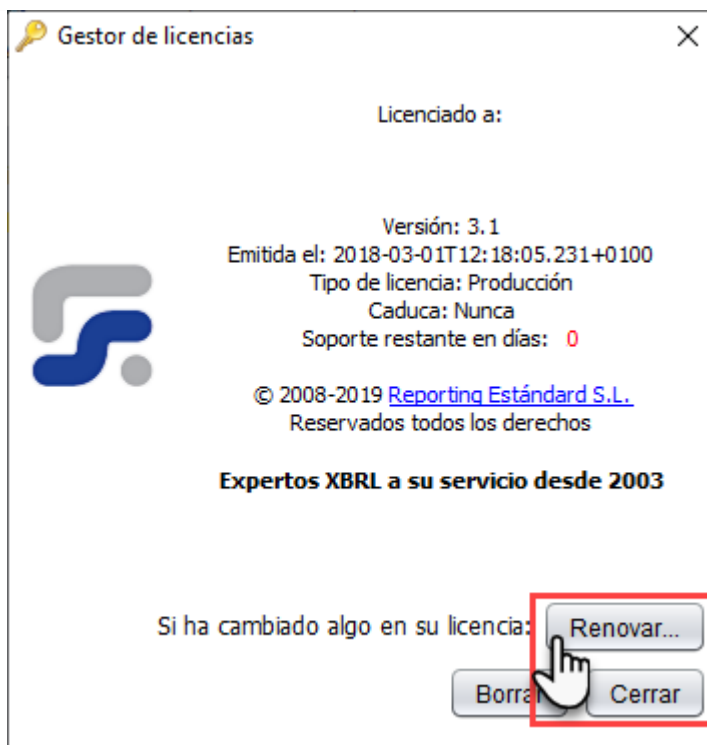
Gestor de licencias

Licenciado a:

Versión: 3.1
Emitida el: 2018-03-01T12:18:05.231+0100
Tipo de licencia: Producción
Caduca: Nunca
Soporte restante en días: 0

© 2008-2019 Reporting Estándard S.L.
Reservados todos los derechos

Expertos XBRL a su servicio desde 2003

Si ha cambiado algo en su licencia: Renovar...

Borra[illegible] Cerrar